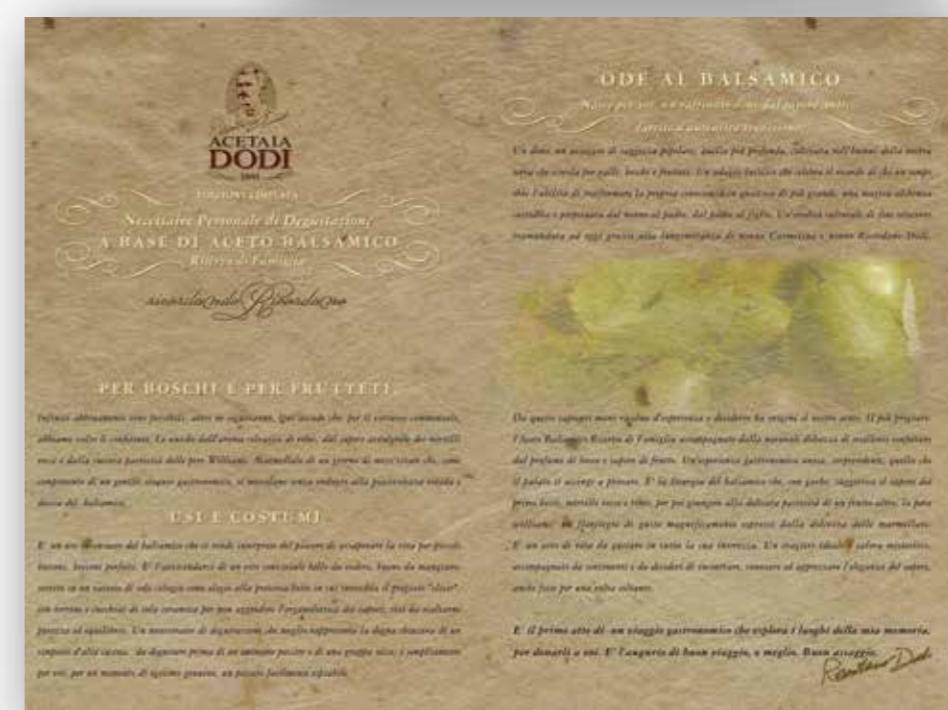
ACETAIA
DODI

EDIZIONE LIMITATA

Necessaire Personale di Degustazione
A BASE DI ACETO BALSAMICO
Riserva di Famiglia

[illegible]

PER BOSCHI E PER FRUTTETI

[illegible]

USI E COSTUMI

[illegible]

ODE AL BALSAMICO

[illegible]

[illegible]

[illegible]

E' il primo atto di un viaggio gastronomico che esplora i luoghi della mia memoria, per donarli a voi. E' l'augurio di buon viaggio, o meglio, Buon assaggio.

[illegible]